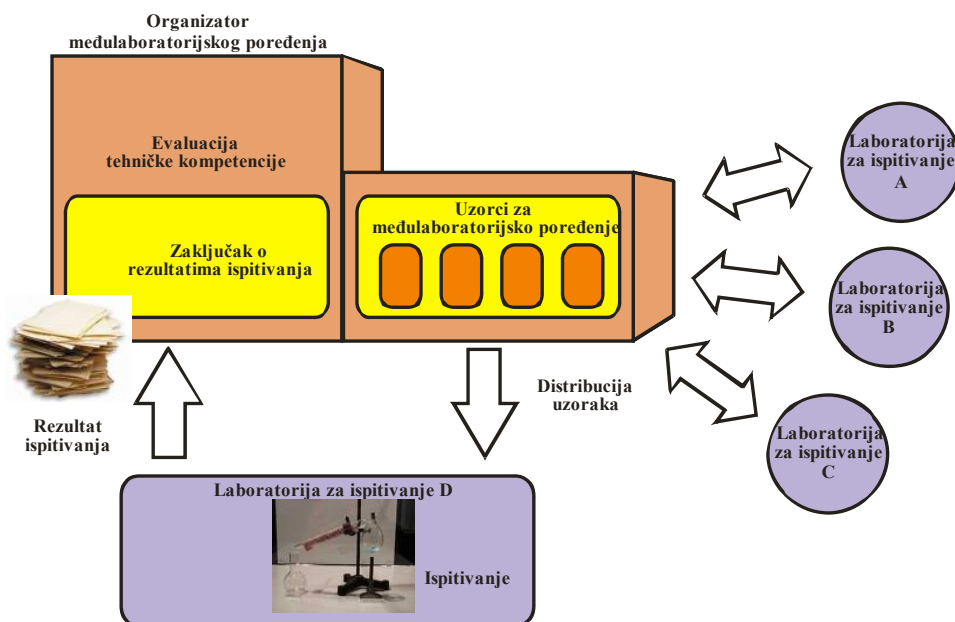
Organizator međulaboratorijskog poređenja

Evaluacija tehničke kompetencije

Zaključak o rezultatima ispitivanja

Uzorci za međulaboratorijsko poređenje

Laboratorija za ispitivanje A

Laboratorija za ispitivanje B

Laboratorija za ispitivanje C

Distribucija uzoraka

Rezultat ispitivanja

Laboratorija za ispitivanje D

Ispitivanje